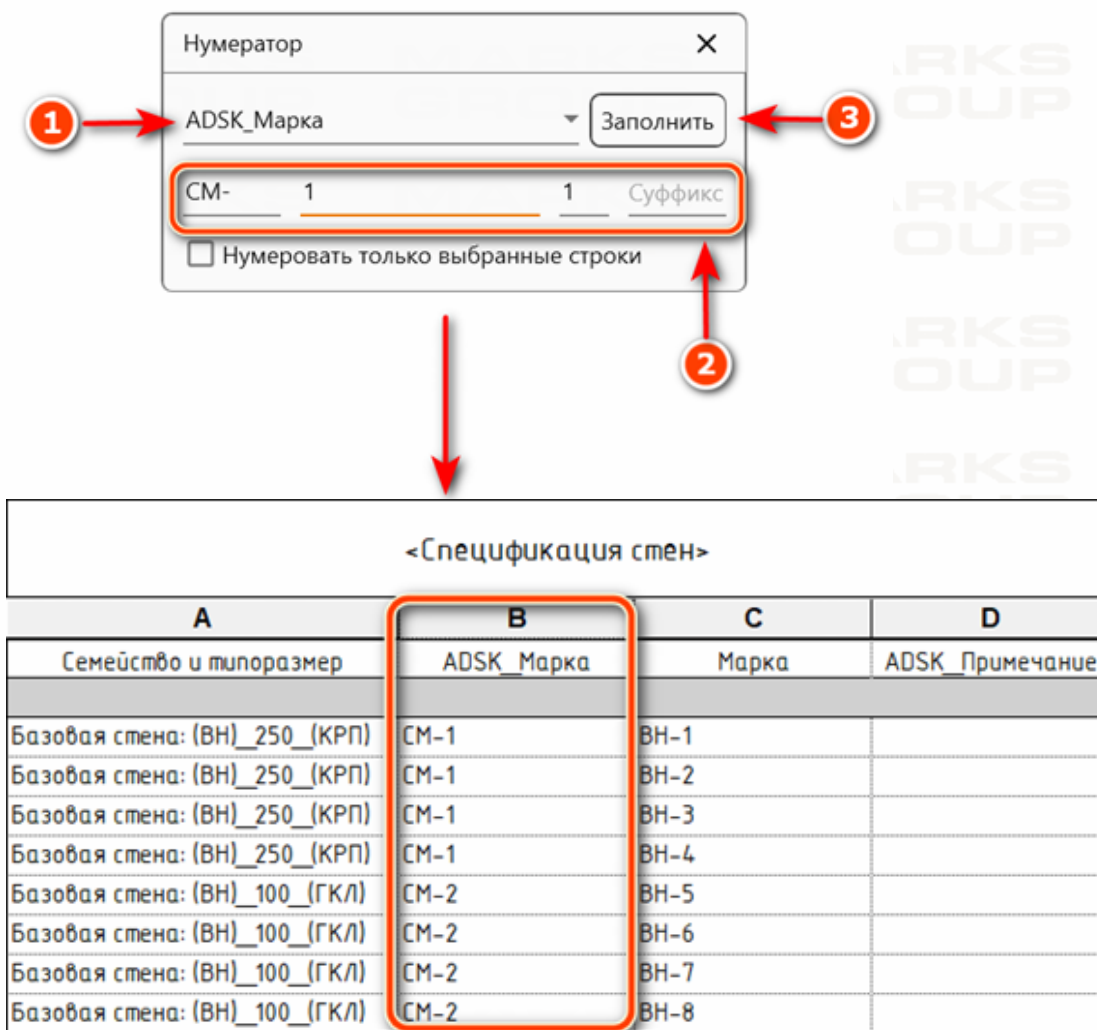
Нумератор ✕

ADSK_Марка
Заполнить

СМ- 1 1 Суффикс

Нумеровать только выбранные строки

1
2
3

.RKS
OUP
.RKS
OUP
.RKS
OUP
.RKS

<Спецификация стен>

| A | B | C | D |
|---|---|---|---|
| Семейство и типоразмер | ADSK_Марка | Марка | ADSK_Примечание |
| | | | |
| Базовая стена: (ВН)_250_(КРП) | СМ-1 | ВН-1 | |
| Базовая стена: (ВН)_250_(КРП) | СМ-1 | ВН-2 | |
| Базовая стена: (ВН)_250_(КРП) | СМ-1 | ВН-3 | |
| Базовая стена: (ВН)_250_(КРП) | СМ-1 | ВН-4 | |
| Базовая стена: (ВН)_100_(ГКЛ) | СМ-2 | ВН-5 | |
| Базовая стена: (ВН)_100_(ГКЛ) | СМ-2 | ВН-6 | |
| Базовая стена: (ВН)_100_(ГКЛ) | СМ-2 | ВН-7 | |
| Базовая стена: (ВН)_100_(ГКЛ) | СМ-2 | ВН-8 | |